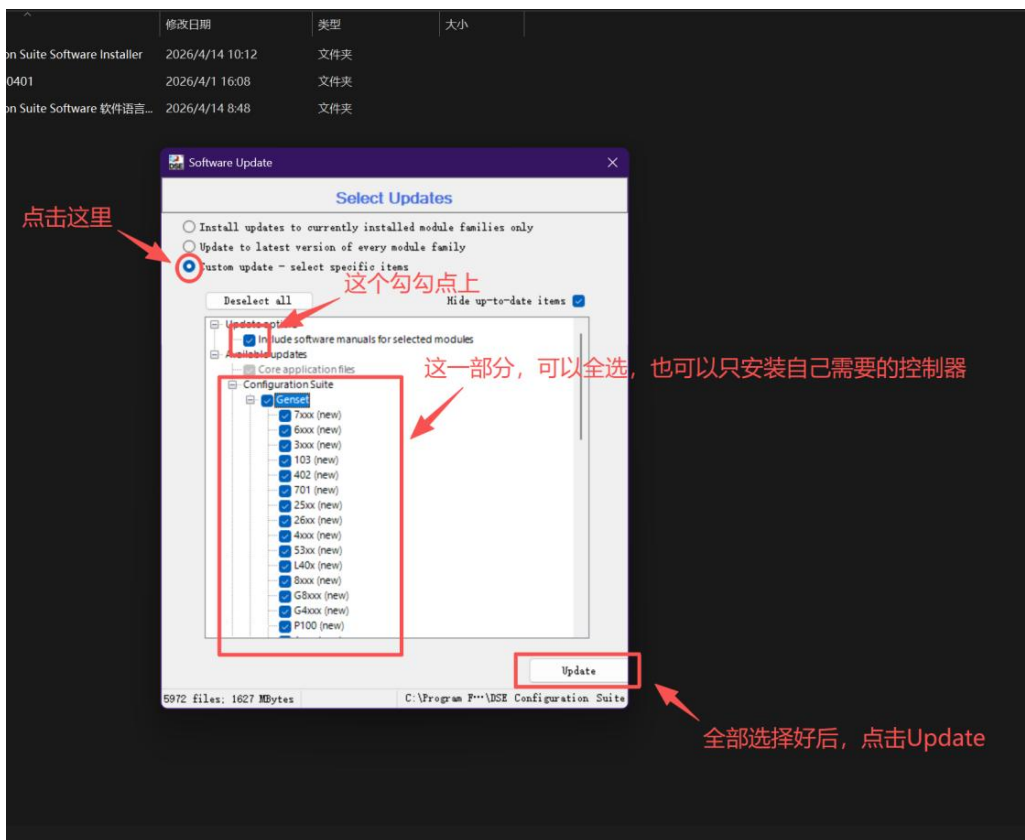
修改日期 类型 大小

on Suite Software Installer 2026/4/14 10:12 文件夹

0401 2026/4/1 16:08 文件夹

on Suite Software 软件语言... 2026/4/14 8:48 文件夹

Software Update

Select Updates

点击这里

Install updates to currently installed module families only

Update to latest version of every module family

Custom update - select specific items

这个勾勾点上

Deselect all

Hide up-to-date items

Update options

Include software manuals for selected modules

Available updates

Core application files

这一部分，可以全选，也可以只安装自己需要的控制器

Configuration Suite

Genset

7xxx (new)

6xxx (new)

3xxx (new)

103 (new)

402 (new)

701 (new)

25xx (new)

26xx (new)

4xxx (new)

53xx (new)

L40x (new)

8xxx (new)

G8xxx (new)

G4xxx (new)

P100 (new)

Update

5972 files; 1627 MBytes

C:\Program F···\DSE Configuration Suite

全部选择好后，点击Update